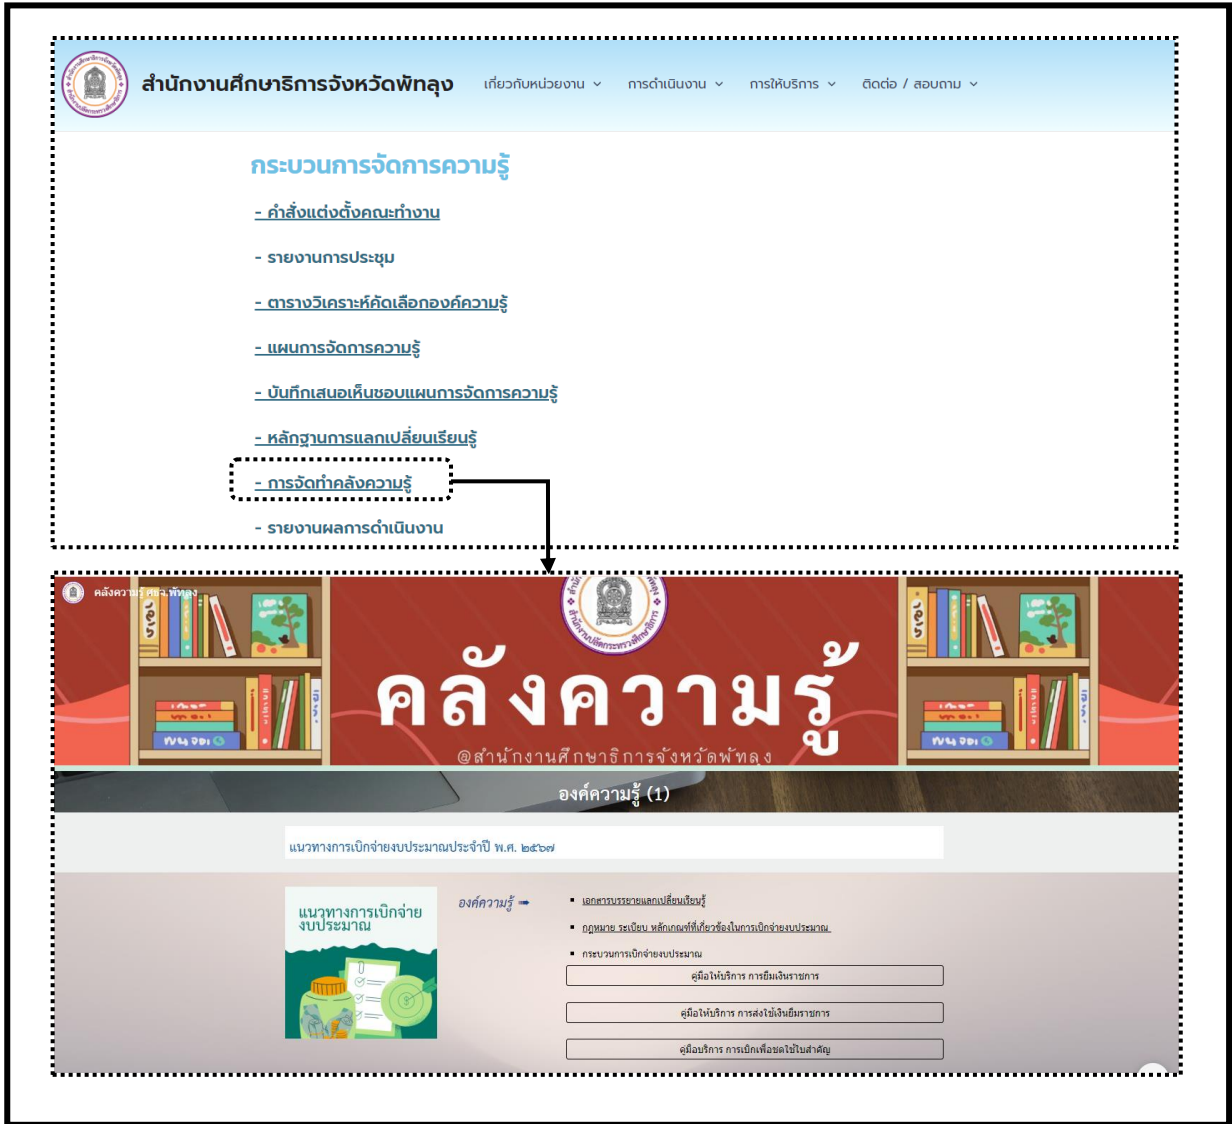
สำนักงานศึกษาธิการจังหวัดพัทลุง เกี่ยวกับหน่วยงาน การดำเนินงาน การให้บริการ ติดต่อ / สอบถาม

กระบวนการจัดการความรู้

- คำสั่งแต่งตั้งคณะทำงาน

- รายงานการประชุม

- ตารางวิเคราะห์คัดเลือกองค์ความรู้

- แผนการจัดการความรู้

- บันทึกเสนอเห็นชอบแผนการจัดการความรู้

- หลักฐานการแลกเปลี่ยนเรียนรู้

- การจัดทำคลังความรู้

- รายงานผลการดำเนินงาน

คลังความรู้ ศธจ.พัทลุง

คลังความรู้

@สำนักงานศึกษาธิการจังหวัดพัทลุง

องค์ความรู้ (1)

แนวทางการเบิกจ่ายงบประมาณประจำปี พ.ศ. ๒๕๖๗

แนวทางการเบิกจ่ายงบประมาณ

องค์ความรู้

- เอกสารบรรยายแลกเปลี่ยนเรียนรู้
- กฎหมาย ระเบียบ หลักเกณฑ์ที่เกี่ยวข้องในการเบิกจ่ายงบประมาณ
- กระบวนการเบิกจ่ายงบประมาณ

คู่มือให้บริการ การยืมเงินราชการ

คู่มือให้บริการ การส่งใช้เงินยืมราชการ

คู่มือบริการ การเบิกเพื่อชดใช้ใบสำคัญ